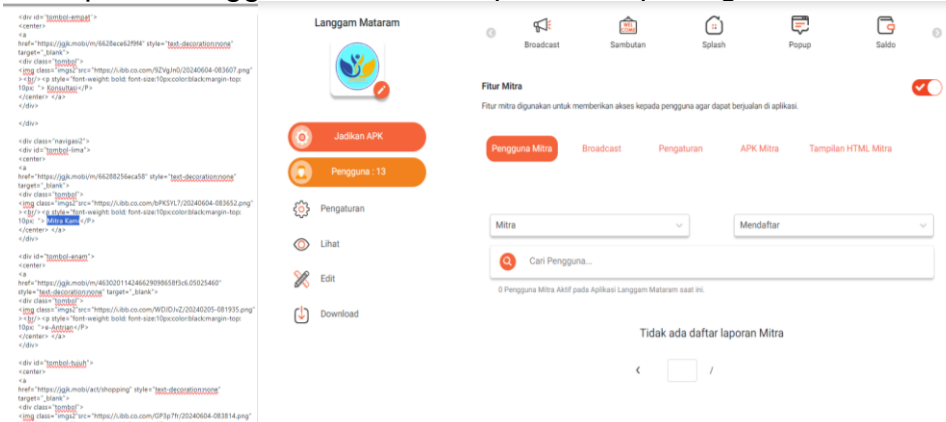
<div id="tombol-empat">
<center>
<a
href="https://jgjk.mobi/m/6628ece62f9f4" style="text-decoration:none"
target="_blank">
<div class="tombol">
<img class="imgs2" src="https://i.ibb.co.com/9ZVgJn0/20240604-083607.png"
><br/><p style="font-weight: bold; font-size:10px;color:black;margin-top:
10px; "> Konsultasi</P>
</center> </a>
</div>

</div>

<div class="navigasi2">
<div id="tombol-lima">
<center>
<a
href="https://jgjk.mobi/m/66288256eca58" style="text-decoration:none"
target="_blank">
<div class="tombol">
<img class="imgs2" src="https://i.ibb.co.com/bPK5YL7/20240604-083652.png"
><br/><p style="font-weight: bold; font-size:10px;color:black;margin-top:
10px; "> Mitra Kami</P>
</center> </a>
</div>

<div id="tombol-enam">
<center>
<a
href="https://jgjk.mobi/m/463020114246629098658f3c6.05025460"
style="text-decoration:none" target="_blank">
<div class="tombol">
<img class="imgs2" src="https://i.ibb.co.com/WD/DJvZ/20240205-081935.png"
><br/><p style="font-weight: bold; font-size:10px;color:black;margin-top:
10px; ">e-Antrian</P>
</center> </a>
</div>

<div id="tombol-tujuh">
<center>
<a
href="https://jgjk.mobi/act/shopping" style="text-decoration:none"
target="_blank">
<div class="tombol">
<img class="imgs2" src="https://i.ibb.co.com/GP3p7fr/20240604-083814.png"

Langgam Mataram

Jadikan APK
Pengguna : 13
Pengaturan
Lihat
Edit
Download

Broadcast
Sambutan
Splash
Popup
Saldo

Fitur Mitra
Fitur mitra digunakan untuk memberikan akses kepada pengguna agar dapat berjualan di aplikasi.

Pengguna Mitra
Broadcast
Pengaturan
APK Mitra
Tampilan HTML Mitra

Mitra
Mendaftar
Cari Pengguna...
0 Pengguna Mitra Aktif pada Aplikasi Langgam Mataram saat ini.

Tidak ada daftar laporan Mitra
‹ /